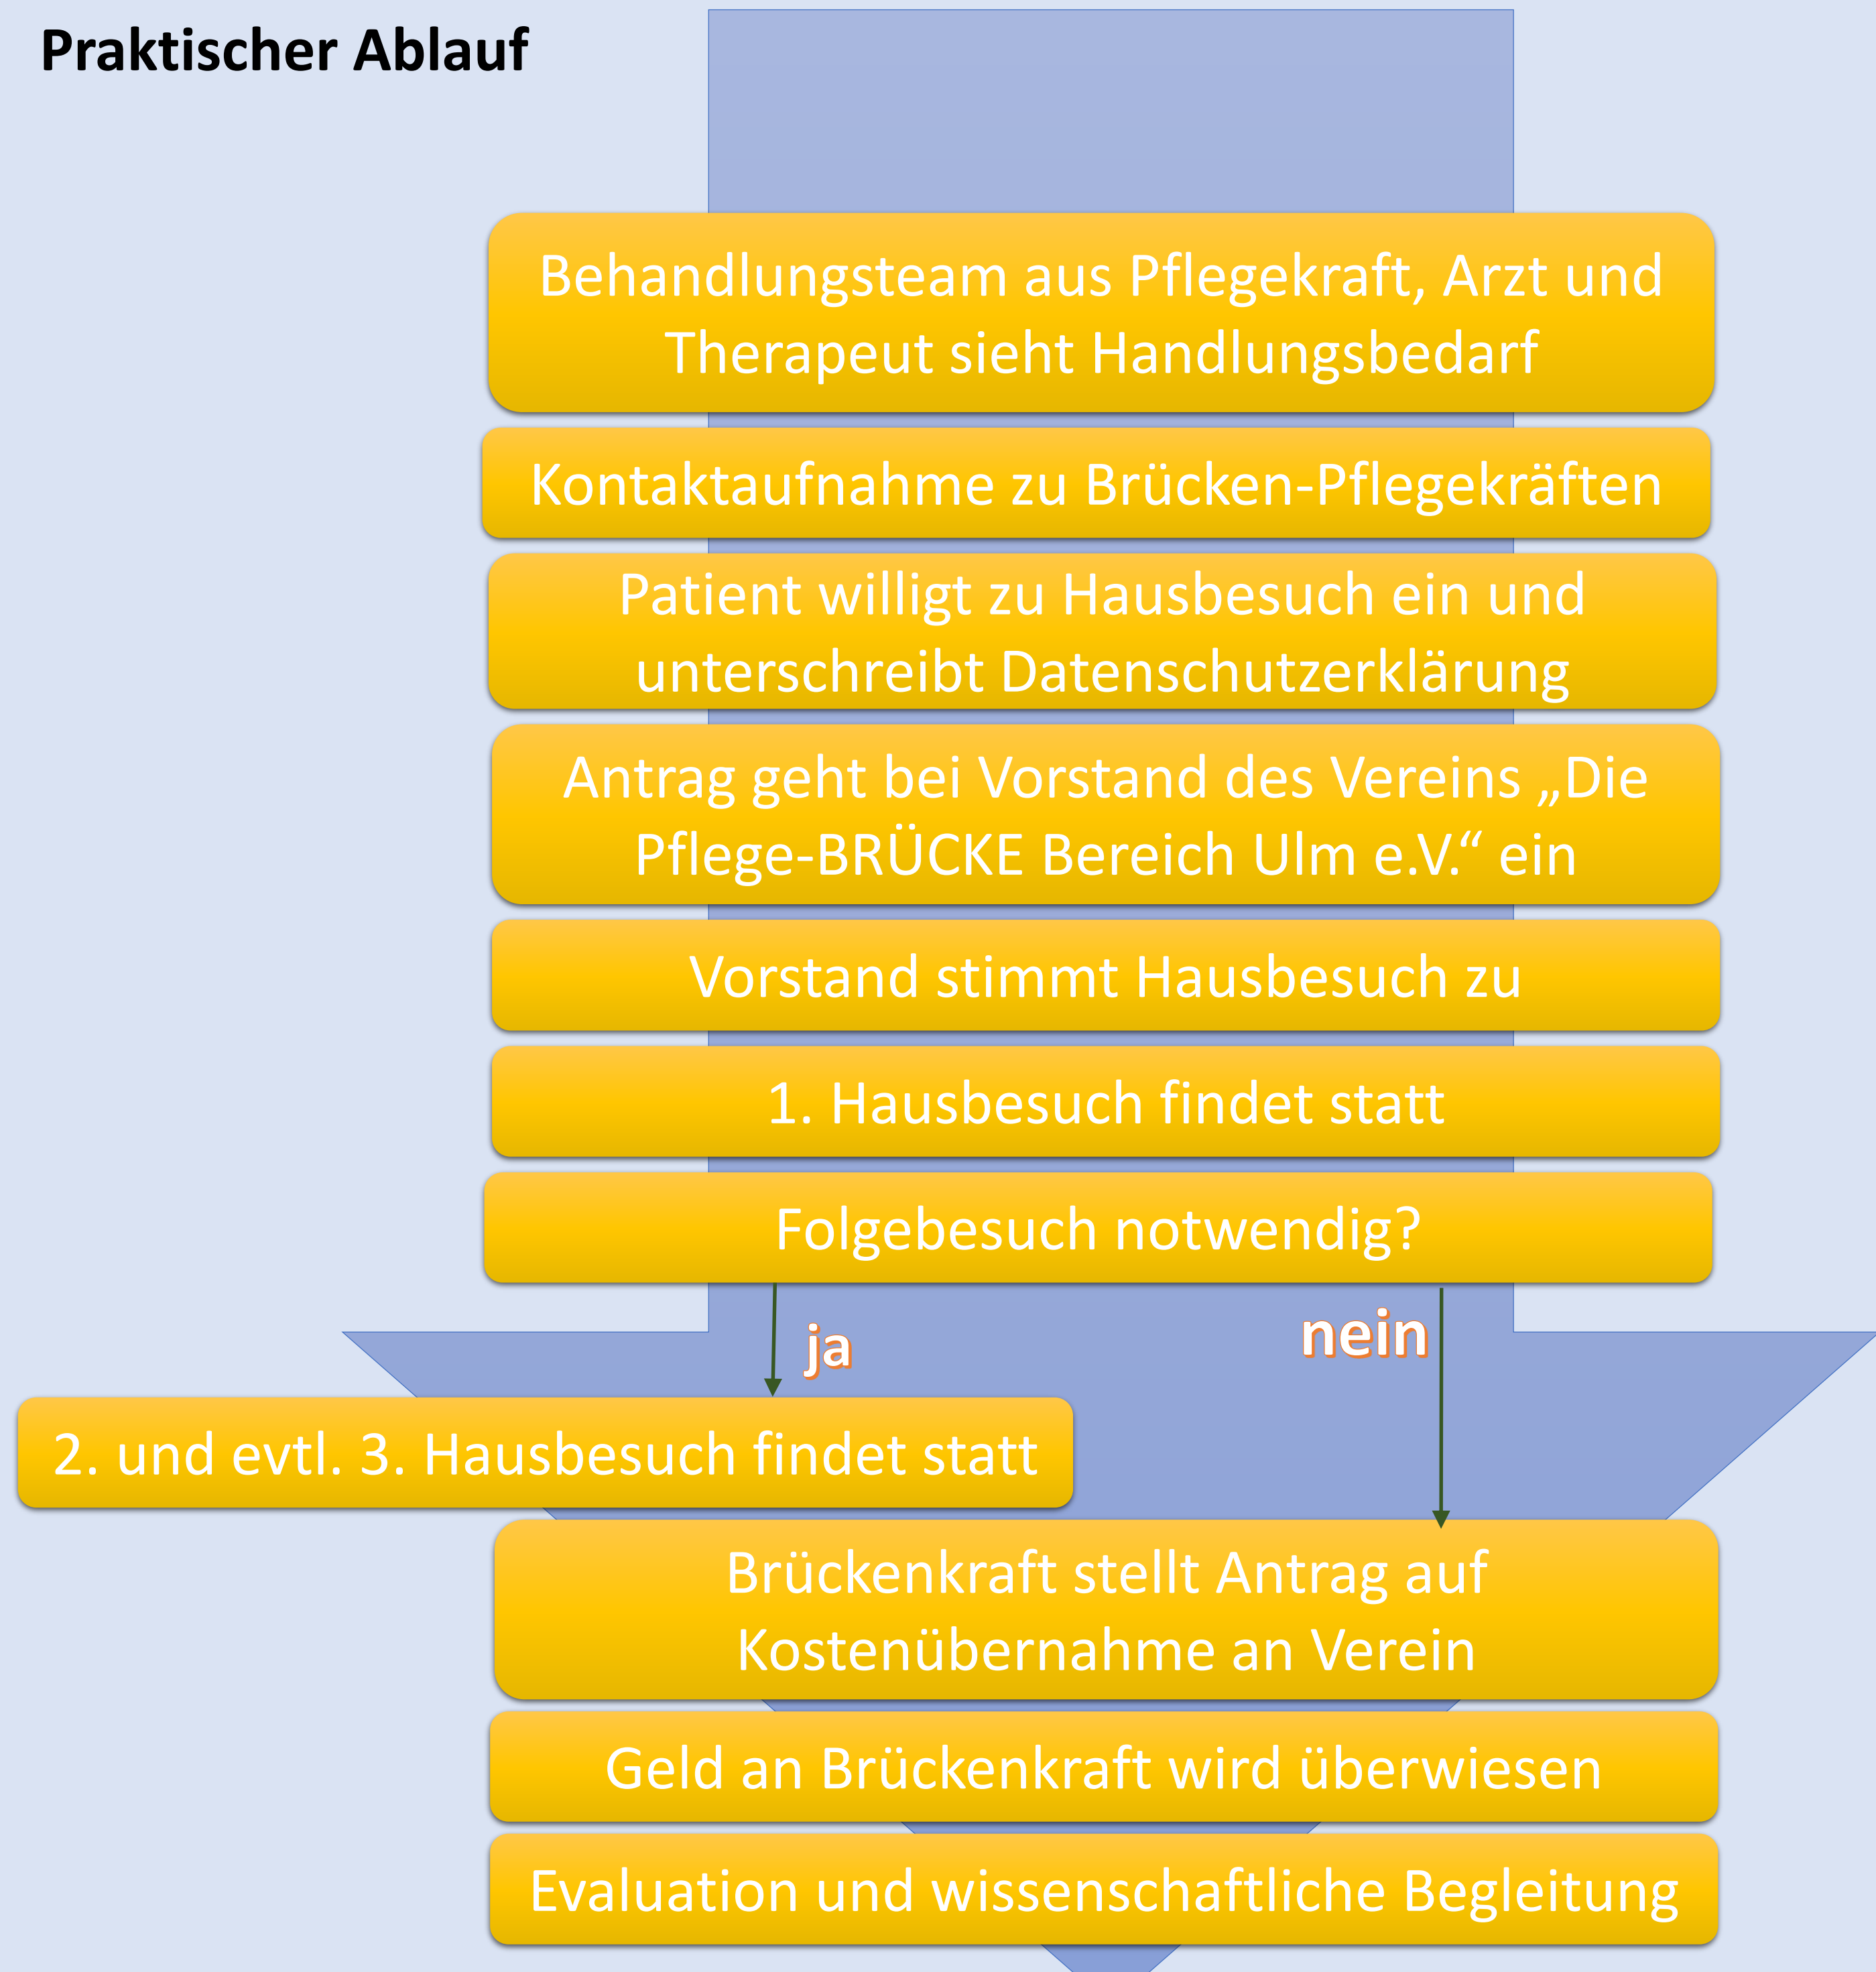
Praktischer Ablauf

Behandlungsteam aus Pflegekraft, Arzt und Therapeut sieht Handlungsbedarf

Kontaktaufnahme zu Brücken-Pflegekräften

Patient willigt zu Hausbesuch ein und unterschreibt Datenschutzerklärung

Antrag geht bei Vorstand des Vereins „Die Pflege-BRÜCKE Bereich Ulm e.V.“ ein

Vorstand stimmt Hausbesuch zu

1. Hausbesuch findet statt

Folgebesuch notwendig?

ja

nein

2. und evtl. 3. Hausbesuch findet statt

Brückenkraft stellt Antrag auf Kostenübernahme an Verein

Geld an Brückenkraft wird überwiesen

Evaluation und wissenschaftliche Begleitung